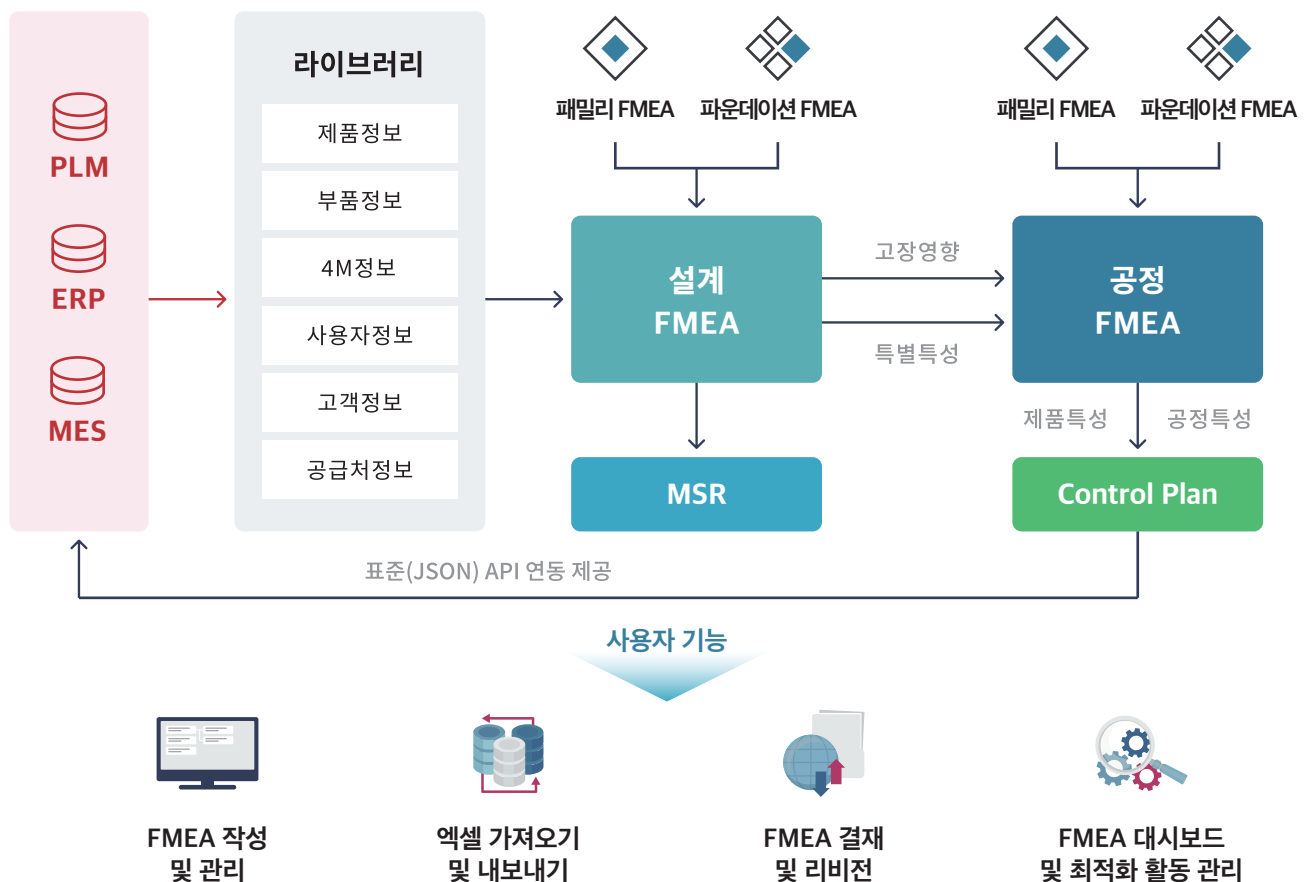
PLM

ERP

MES

라이브러리

제품정보

부품정보

4M정보

사용자정보

고객정보

공급처정보

패밀리 FMEA

파운데이션 FMEA

설계 FMEA

고장영향

특별특성

MSR

패밀리 FMEA

파운데이션 FMEA

공정 FMEA

제품특성

공정특성

Control Plan

표준(JSON) API 연동 제공

사용자 기능

FMEA 작성 및 관리

엑셀 가져오기 및 내보내기

FMEA 결재 및 리비전

FMEA 대시보드 및 최적화 활동 관리